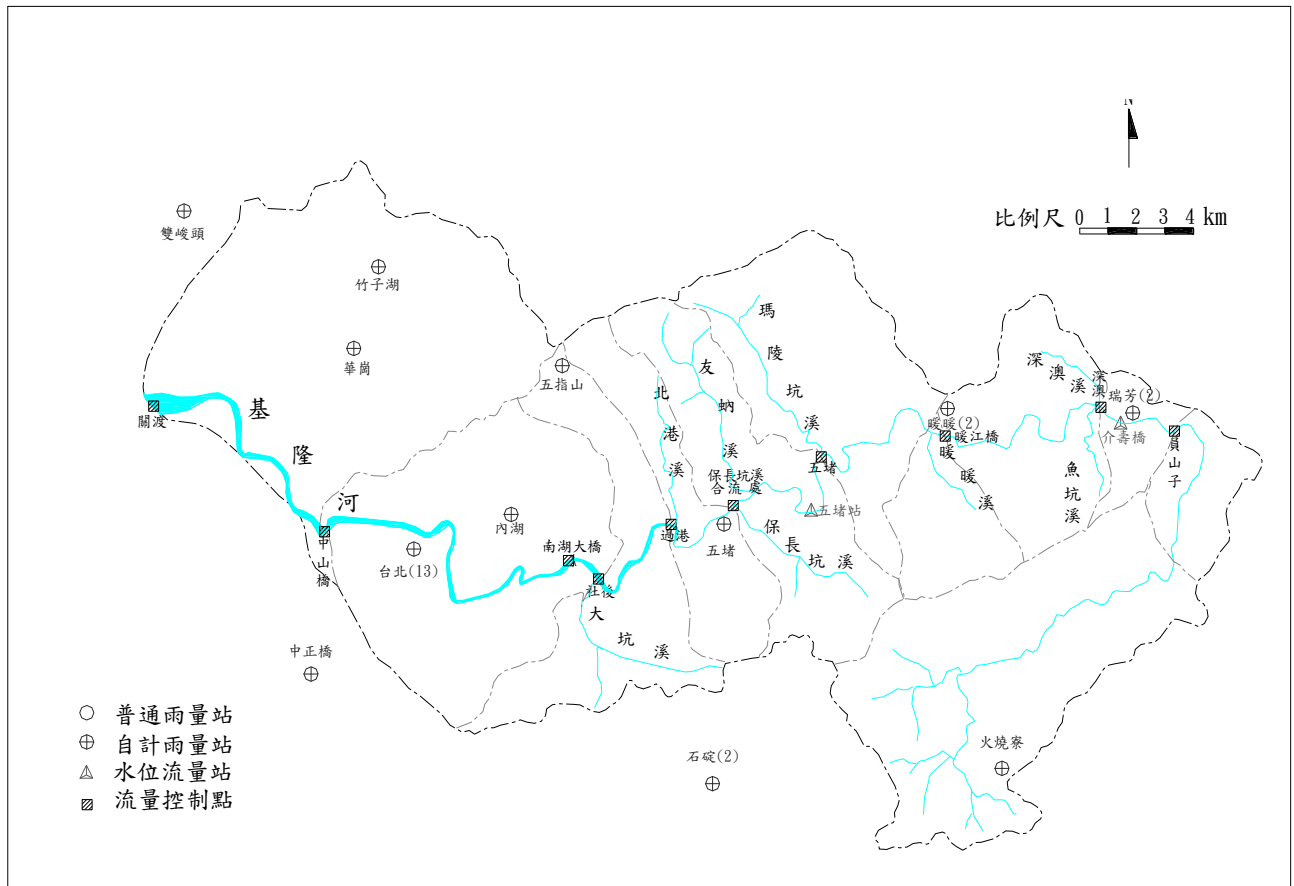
N

比例尺 0 1 2 3 4 km

雙峻頭

竹子湖

華崗

關渡

基

隆

河

中山橋

台北(13)

內湖

五指山

南湖大橋

社後

大

坑

溪

北

港

溪

友

蚋

溪

瑪

陵

坑

溪

過港

保長坑溪合流處

五堵

五堵

五堵站

保

長

坑

溪

暖暖(2)

暖江橋

暖

暖

溪

深

澳

溪

深澳

瑞芳(2)

介壽橋

魚

坑

溪

員山子

中正橋

石碇(2)

火燒寮

普通雨量站

自計雨量站

水位流量站

流量控制點